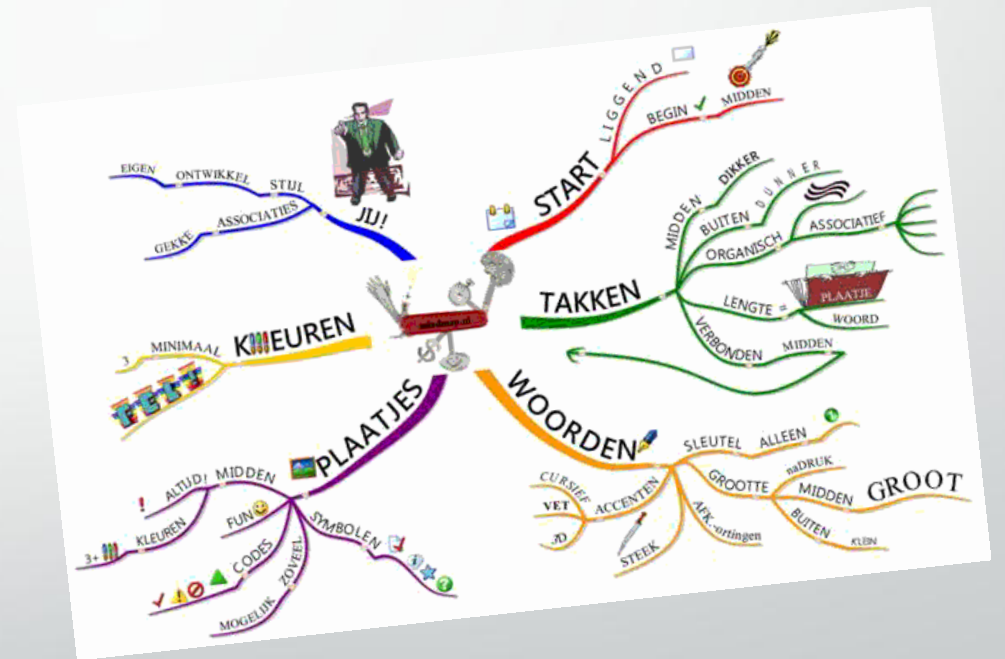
JIJ!
STIJL
ONTWIKKEL
EIGEN
ASSOCIATIES
GEKKE

START
LIGGEND
BEGIN
MIDDEN

TAKKEN
MIDDEN
DIKKER
BUITEN
DUNNER
ORGANISCH
ASSOCIATIEF
LENGTE =
PLAATJE
WOORD
VERBONDEN
MIDDEN

KLEUREN
MINIMAAL
3

mindmap.nl

WOORDEN
SLEUTEL
ALLEEN
GROOTTE
naDRUK
MIDDEN
GROOT
BUITEN
KLEIN
ACCENTEN
CURSIEF
VET
3D
AFK-ortingen
STEEK

PLAATJES
MIDDEN
ALTIJD!
KLEUREN
3+
FUN
SYMBOLEN
CODES
ZOVEEL
MOGELIJK